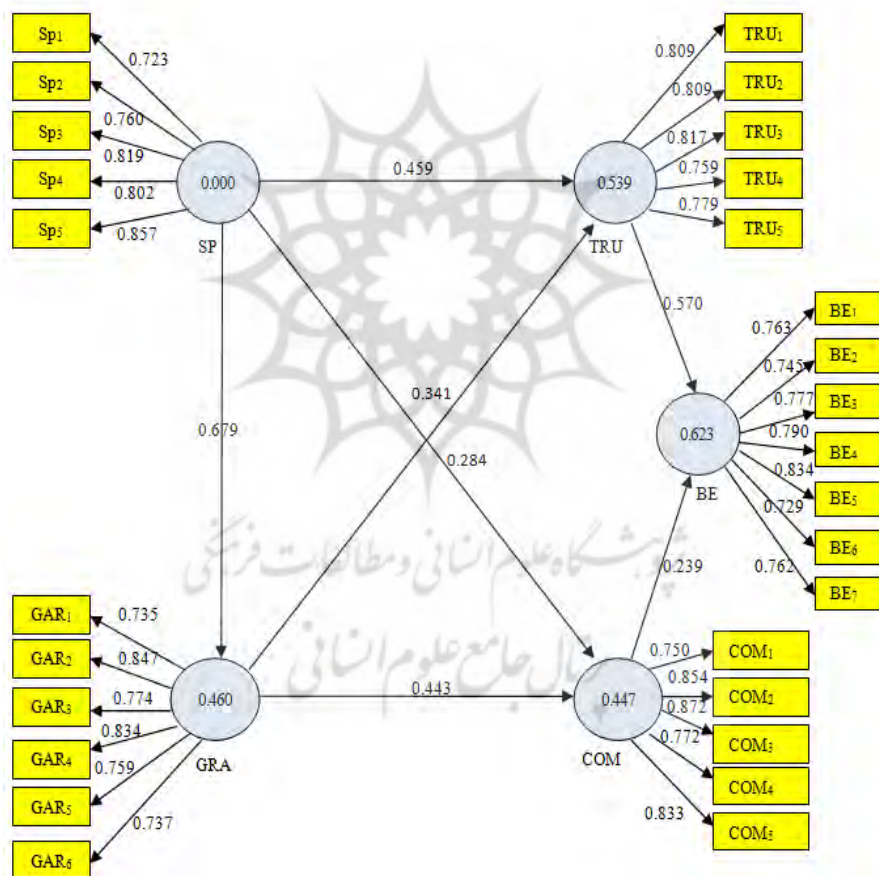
Sp$_1$
0.723
Sp$_2$
0.760
Sp$_3$
0.819
Sp$_4$
0.802
Sp$_5$
0.857
0.000
SP
0.459
TRU$_1$
0.809
TRU$_2$
0.809
TRU$_3$
0.817
TRU$_4$
0.759
TRU$_5$
0.779
0.539
TRU
0.570
BE$_1$
0.763
BE$_2$
0.745
BE$_3$
0.777
BE$_4$
0.790
BE$_5$
0.834
BE$_6$
0.729
BE$_7$
0.762
0.623
BE
0.341
0.679
0.284
0.239
پژوهشگاه علوم انسانی و مطالعات فرهنگی
پرتال جامع علوم انسانی
GAR$_1$
0.735
GAR$_2$
0.847
GAR$_3$
0.774
GAR$_4$
0.834
GAR$_5$
0.759
GAR$_6$
0.737
0.460
GRA
0.443
0.447
COM
COM$_1$
0.750
COM$_2$
0.854
COM$_3$
0.872
COM$_4$
0.772
COM$_5$
0.833